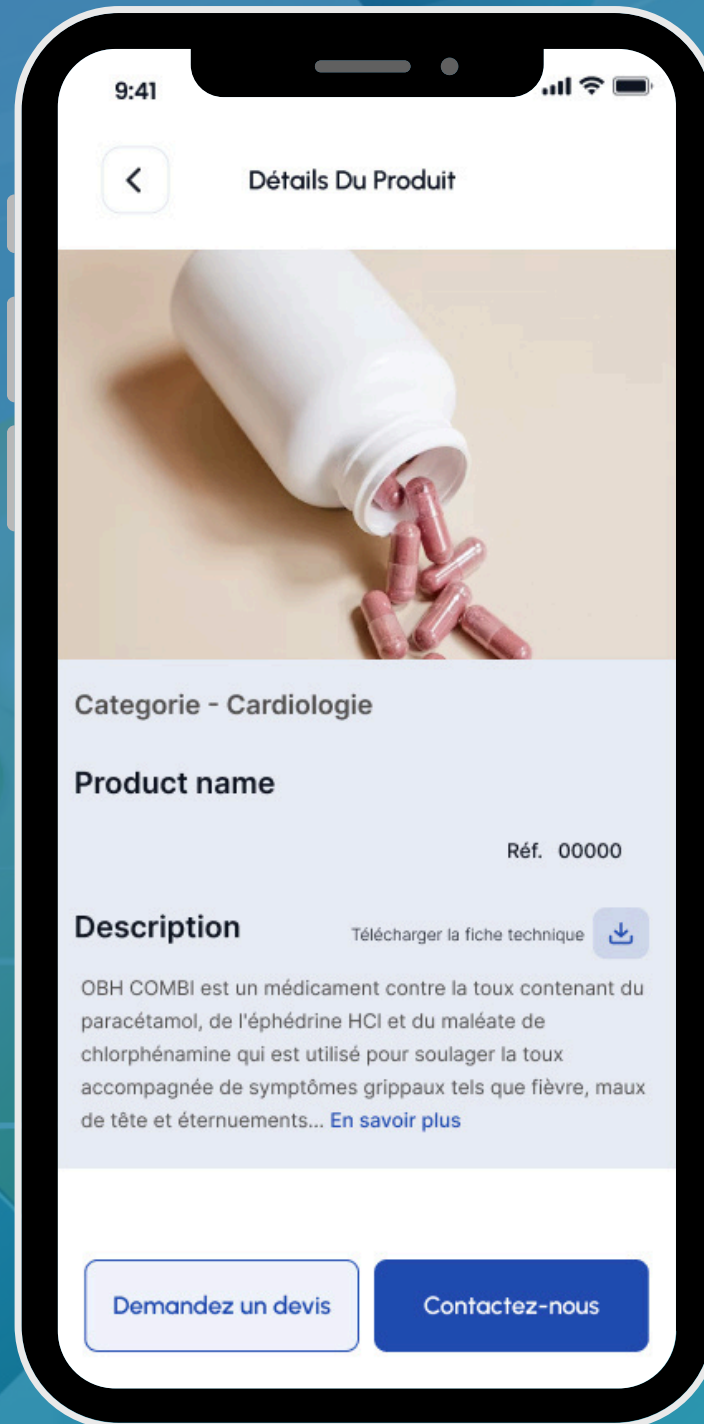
9:41

Détails Du Produit

Categorie - Cardiologie

Product name

Réf. 00000

Description

Télécharger la fiche technique

OBH COMBI est un médicament contre la toux contenant du paracétamol, de l'éphédrine HCl et du maléate de chlorphénamine qui est utilisé pour soulager la toux accompagnée de symptômes grippaux tels que fièvre, maux de tête et éternuements... En savoir plus

Demandez un devis

Contactez-nous